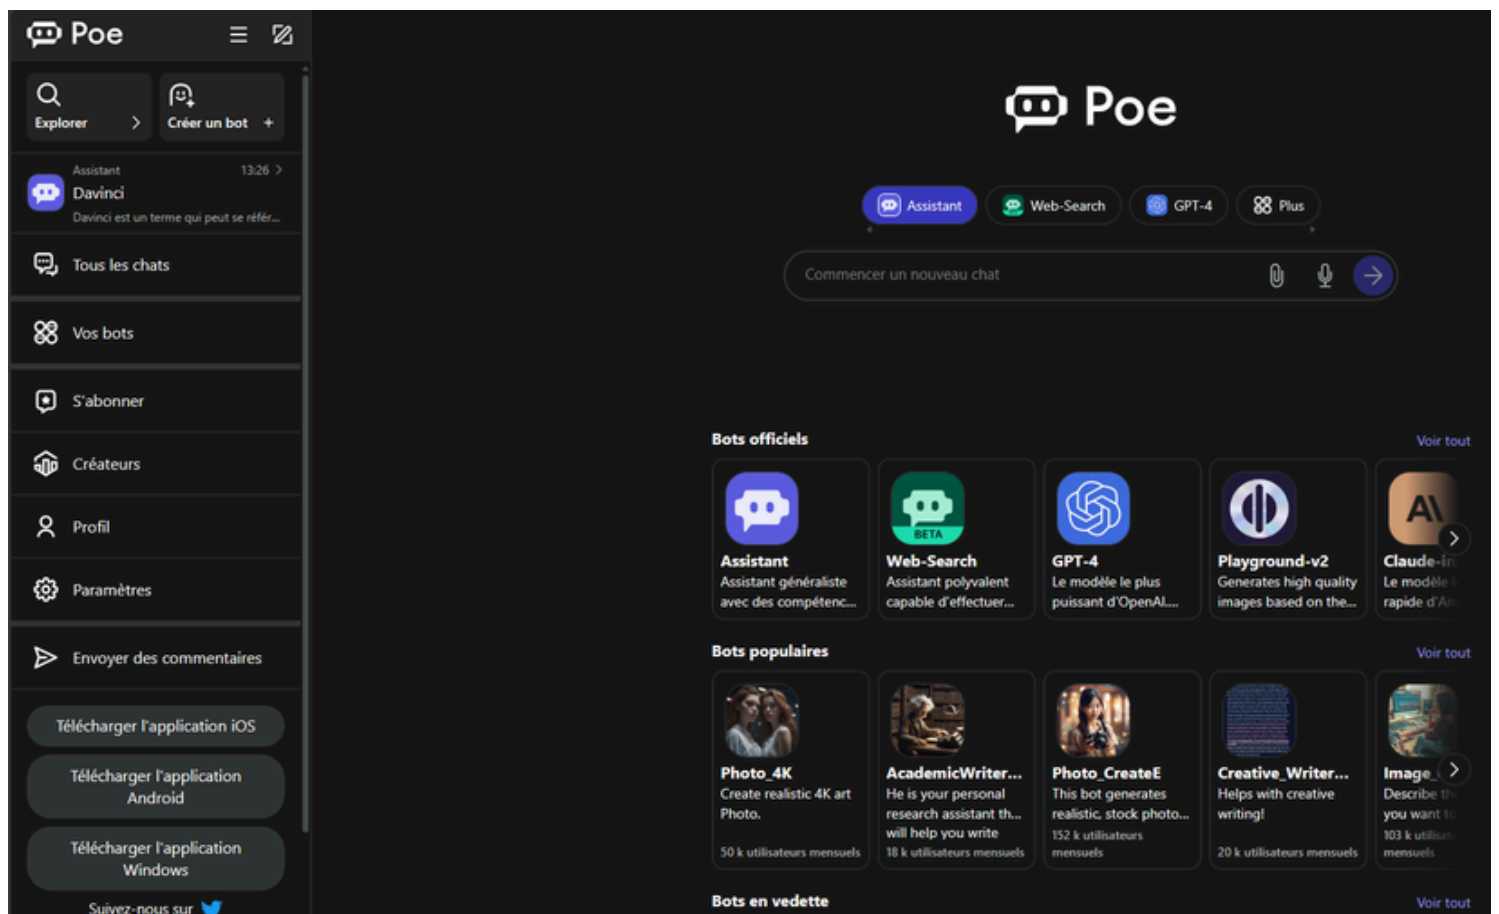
Poe

Explorer
Créer un bot +

Assistant 13:26
Davinci
Davinci est un terme qui peut se référ...

Tous les chats

Vos bots

S'abonner

Créateurs

Profil

Paramètres

Envoyer des commentaires

Télécharger l'application iOS

Télécharger l'application Android

Télécharger l'application Windows

Suivez-nous sur

Poe

Assistant
Web-Search
GPT-4
Plus

Commencer un nouveau chat

Bots officiels
Voir tout

Assistant
Assistant généraliste avec des compétenc...

BETA
Web-Search
Assistant polyvalent capable d'effectuer...

GPT-4
Le modèle le plus puissant d'OpenAI...

Playground-v2
Generates high quality images based on the...

Claude-in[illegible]
Le modèle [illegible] rapide d'A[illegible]

Bots populaires
Voir tout

Photo_4K
Create realistic 4K art Photo.
50 k utilisateurs mensuels

AcademicWriter...
He is your personal research assistant th... will help you write
18 k utilisateurs mensuels

Photo_CreateE
This bot generates realistic, stock photo...
152 k utilisateurs mensuels

Creative_Writer...
Helps with creative writing!
20 k utilisateurs mensuels

Image_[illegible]
Describe th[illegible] you want t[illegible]
103 k utilisat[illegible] mensuels

Bots en vedette
Voir tout